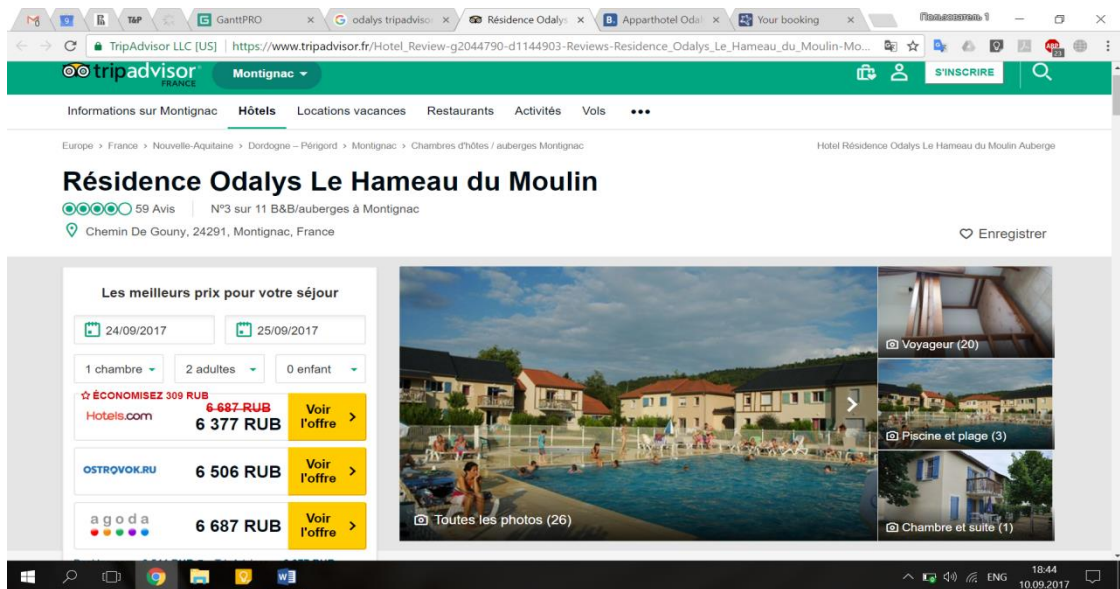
T&P | GanttPRO | odalys tripadviso | Résidence Odalys | Apparthotel Odal | Your booking | Пользователь 1

TripAdvisor LLC [US] | https://www.tripadvisor.fr/Hotel_Review-g2044790-d1144903-Reviews-Residence_Odalys_Le_Hameau_du_Moulin-Mo...

tripadvisor FRANCE | Montignac | S'INSCRIRE

Informations sur Montignac | Hôtels | Locations vacances | Restaurants | Activités | Vols | •••

Europe > France > Nouvelle-Aquitaine > Dordogne – Périgord > Montignac > Chambres d'hôtes / auberges Montignac

Hotel Résidence Odalys Le Hameau du Moulin Auberge

Résidence Odalys Le Hameau du Moulin

59 Avis | N°3 sur 11 B&B/auberges à Montignac

Chemin De Gouny, 24291, Montignac, France

Enregistrer

Les meilleurs prix pour votre séjour

24/09/2017 | 25/09/2017

1 chambre | 2 adultes | 0 enfant

ÉCONOMISEZ 309 RUB
Hotels.com | 6 687 RUB | 6 377 RUB | Voir l'offre

OSTROVOK.RU | 6 506 RUB | Voir l'offre

agoda | 6 687 RUB | Voir l'offre

Toutes les photos (26)

Voyageur (20)

Piscine et plage (3)

Chambre et suite (1)

ENG | 18:44 | 10.09.2017